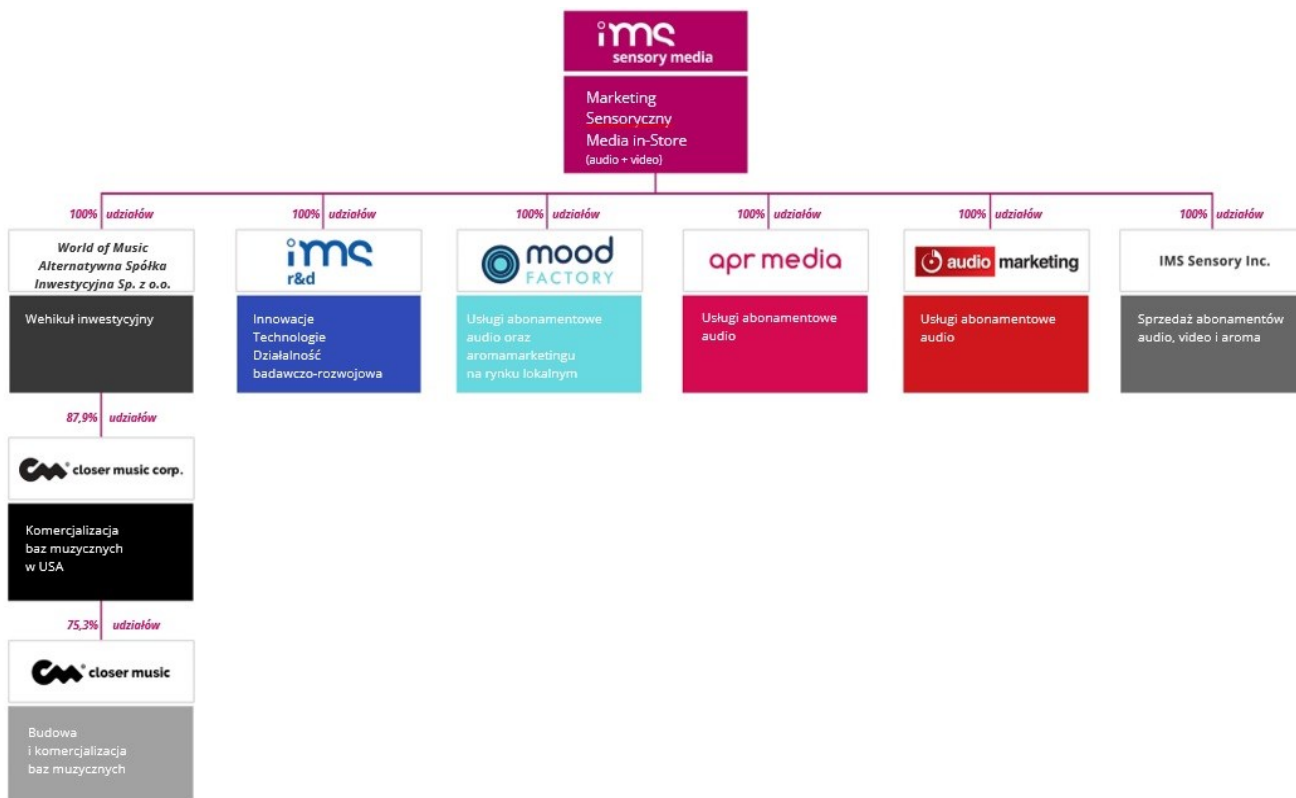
ims sensory media

Marketing Sensoryczny Media in-Store (audio + video)

100% udziałów

World of Music Alternatywna Spółka Inwestycyjna Sp. z o.o.

Wehikuł inwestycyjny

100% udziałów

ims r&d

Innowacje Technologie Działalność badawczo-rozwojowa

100% udziałów

mood FACTORY

Usługi abonamentowe audio oraz aromamarketingu na rynku lokalnym

100% udziałów

apr media

Usługi abonamentowe audio

100% udziałów

audio marketing

Usługi abonamentowe audio

100% udziałów

IMS Sensory Inc.

Sprzedaż abonamentów audio, video i aroma

87,9% udziałów

closer music corp.

Komercjalizacja baz muzycznych w USA

75,3% udziałów

closer music

Budowa i komercjalizacja baz muzycznych